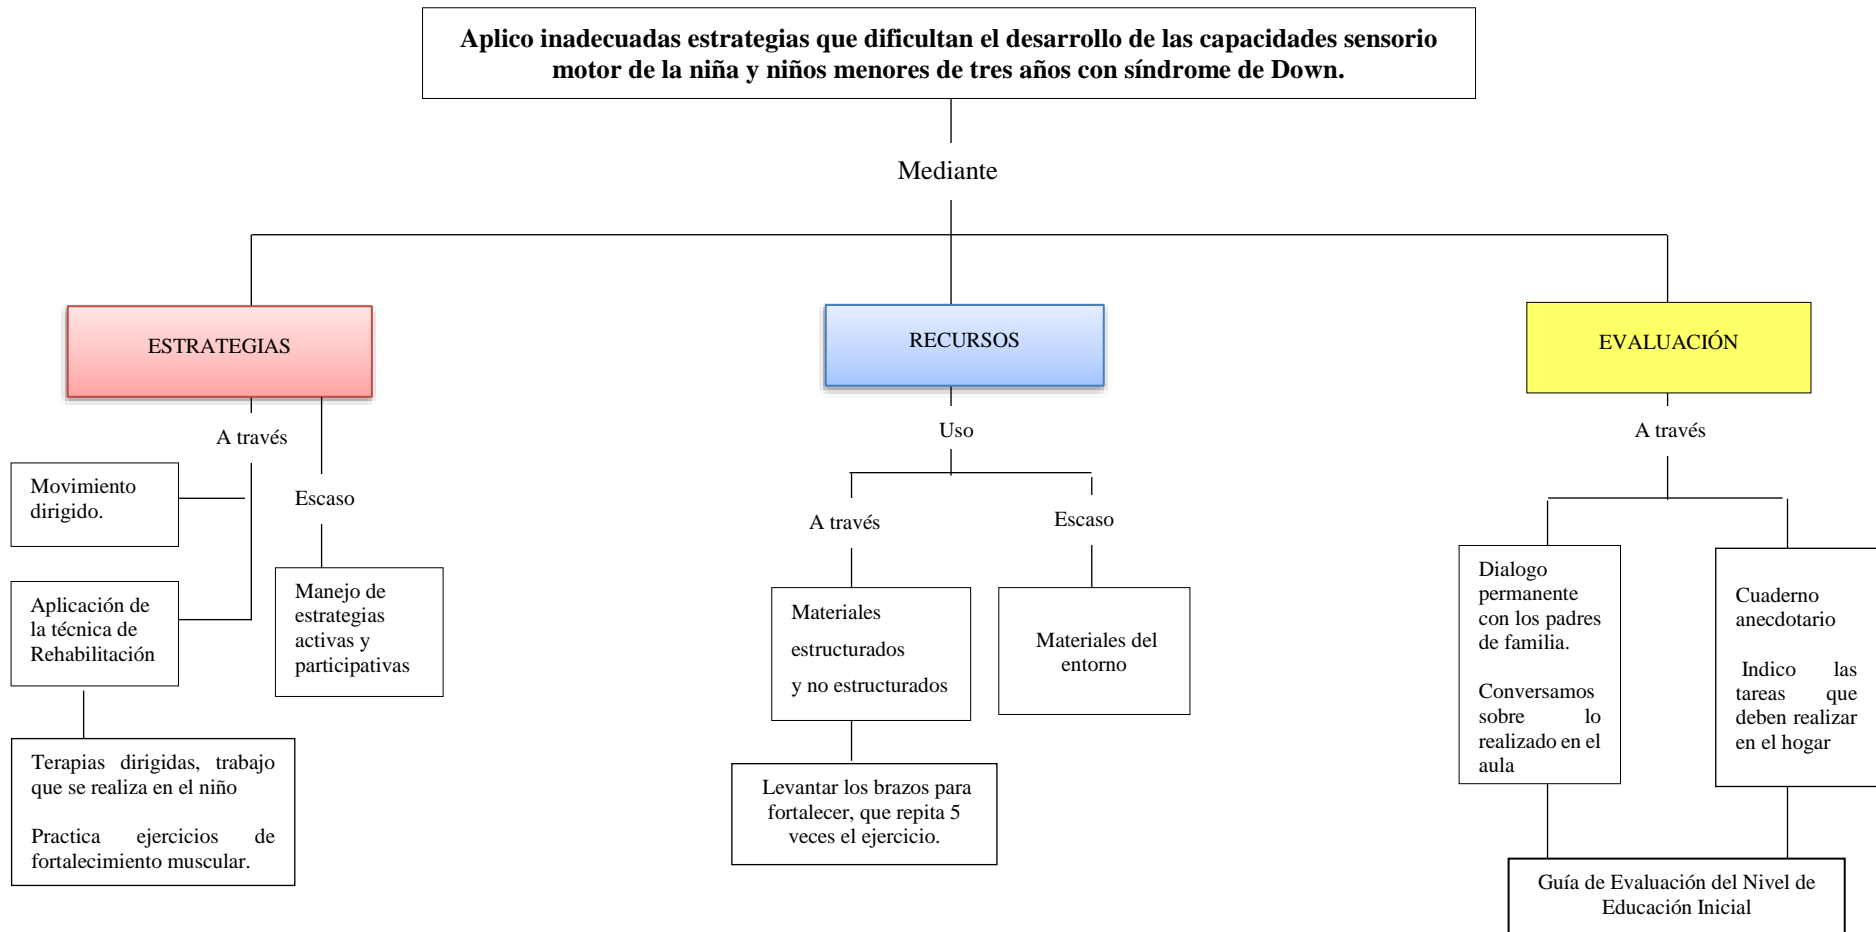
Aplico inadecuadas estrategias que dificultan el desarrollo de las capacidades sensorio motor de la niña y niños menores de tres años con síndrome de Down.

Mediante

ESTRATEGIAS

A través

Movimiento dirigido.

Aplicación de la técnica de Rehabilitación

Terapias dirigidas, trabajo que se realiza en el niño

Practica ejercicios de fortalecimiento muscular.

Escaso

Manejo de estrategias activas y participativas

RECURSOS

Uso

A través

Materiales estructurados y no estructurados

Levantar los brazos para fortalecer, que repita 5 veces el ejercicio.

Escaso

Materiales del entorno

EVALUACIÓN

A través

Dialogo permanente con los padres de familia.

Conversamos sobre lo realizado en el aula

Cuaderno anecdotario

Indico las tareas que deben realizar en el hogar

Guía de Evaluación del Nivel de Educación Inicial